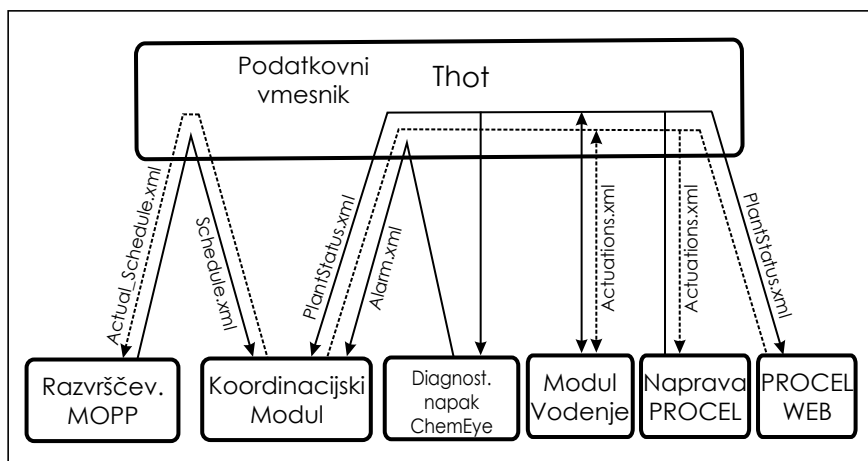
Podatkovni vmesnik

Thot

Actual_Schedule.xml

Schedule.xml

PlantStatus.xml

Alarm.xml

Actuations.xml

Actuations.xml

PlantStatus.xml

Razvrščev. MOPP

Koordinacijski Modul

Diagnost. napak ChemEye

Modul Vodenje

Naprava PROCEL

PROCEL WEB